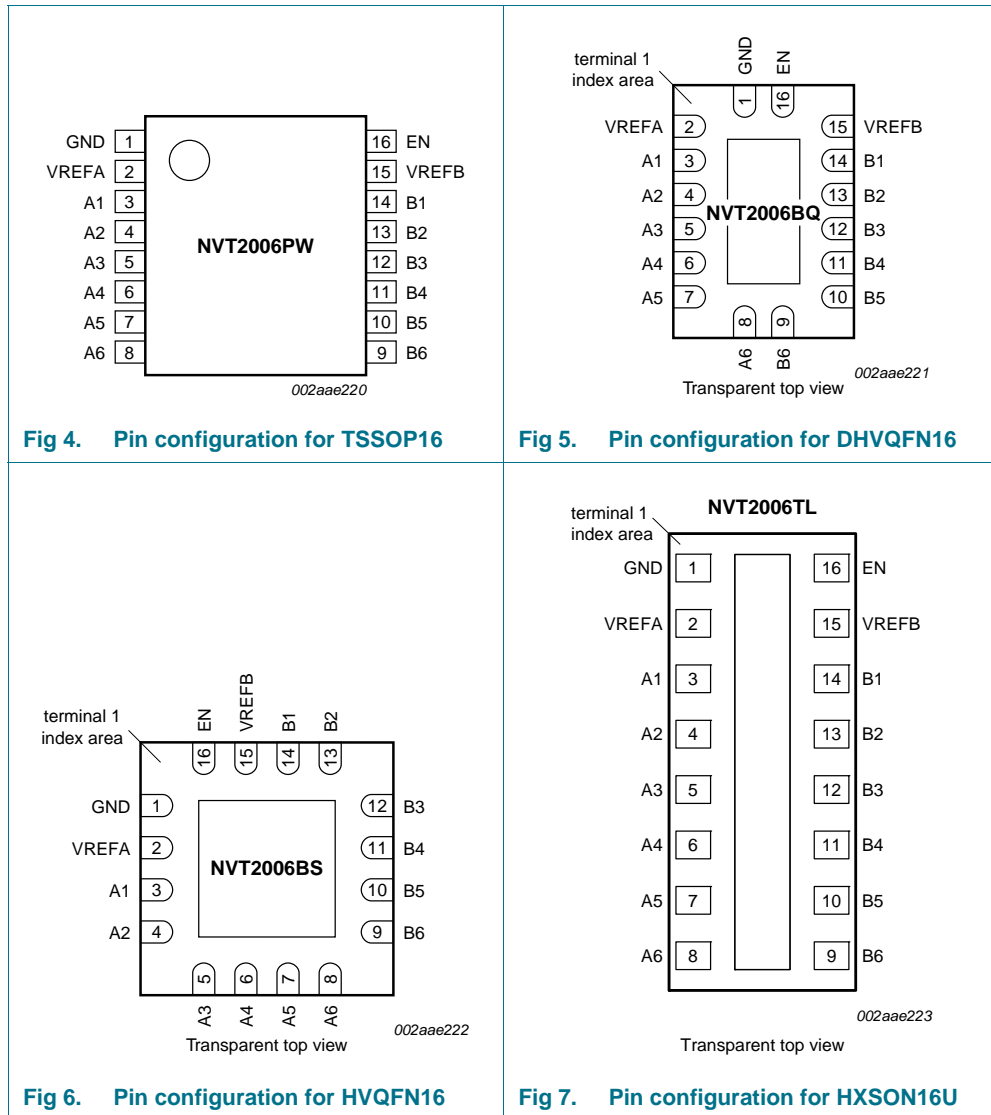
GND 1
VREFA 2
A1 3
A2 4
A3 5
A4 6
A5 7
A6 8
16 EN
15 VREFB
14 B1
13 B2
12 B3
11 B4
10 B5
9 B6
NVT2006PW
002aae220

Fig 4. Pin configuration for TSSOP16

terminal 1 index area
GND 1
EN 16
VREFA 2
A1 3
A2 4
A3 5
A4 6
A5 7
15 VREFB
14 B1
13 B2
12 B3
11 B4
10 B5
NVT2006BQ
8 A6
9 B6
002aae221
Transparent top view

Fig 5. Pin configuration for DHVQFN16

terminal 1 index area
EN 16
VREFB 15
B1 14
B2 13
GND 1
VREFA 2
A1 3
A2 4
12 B3
11 B4
10 B5
9 B6
NVT2006BS
5 A3
6 A4
7 A5
8 A6
002aae222
Transparent top view

Fig 6. Pin configuration for HVQFN16

NVT2006TL
terminal 1 index area
GND 1
VREFA 2
A1 3
A2 4
A3 5
A4 6
A5 7
A6 8
16 EN
15 VREFB
14 B1
13 B2
12 B3
11 B4
10 B5
9 B6
002aae223
Transparent top view

Fig 7. Pin configuration for HXSON16U